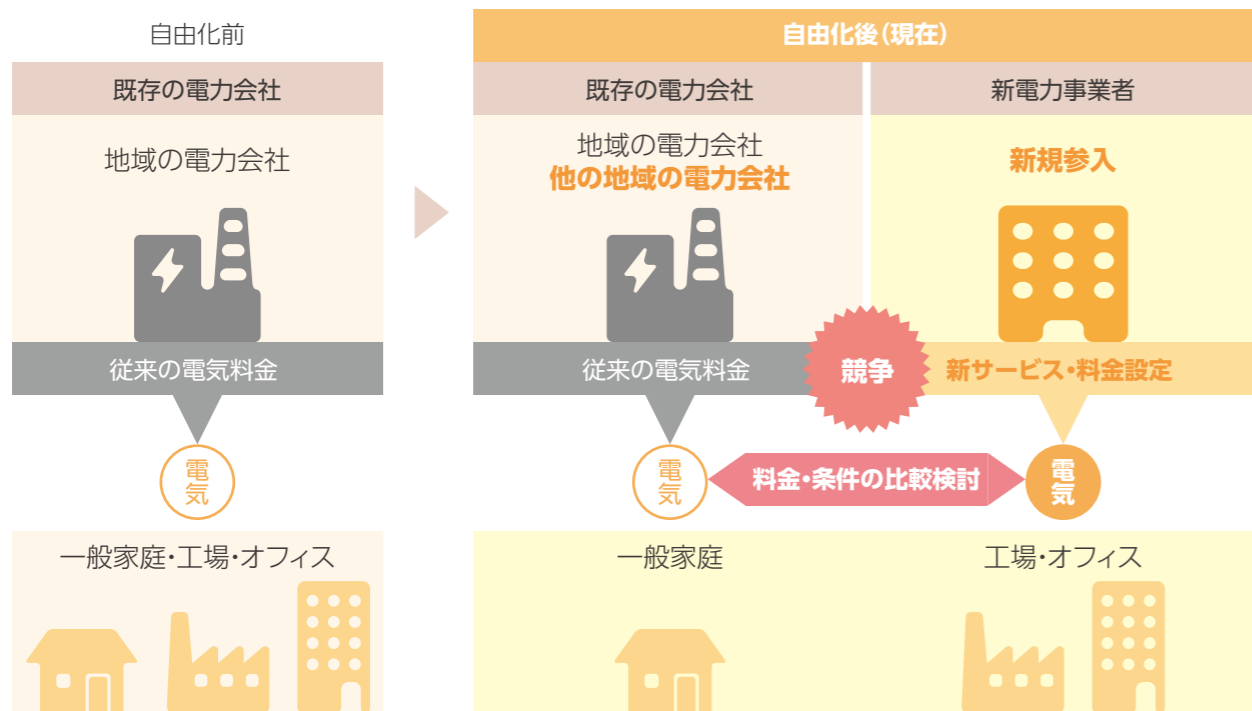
自由化前

既存の電力会社

地域の電力会社

従来の電気料金

電気

一般家庭・工場・オフィス

自由化後（現在）

既存の電力会社

地域の電力会社
他の地域の電力会社

従来の電気料金

新電力事業者

新規参入

競争

新サービス・料金設定

電気

料金・条件の比較検討

電気

一般家庭

工場・オフィス